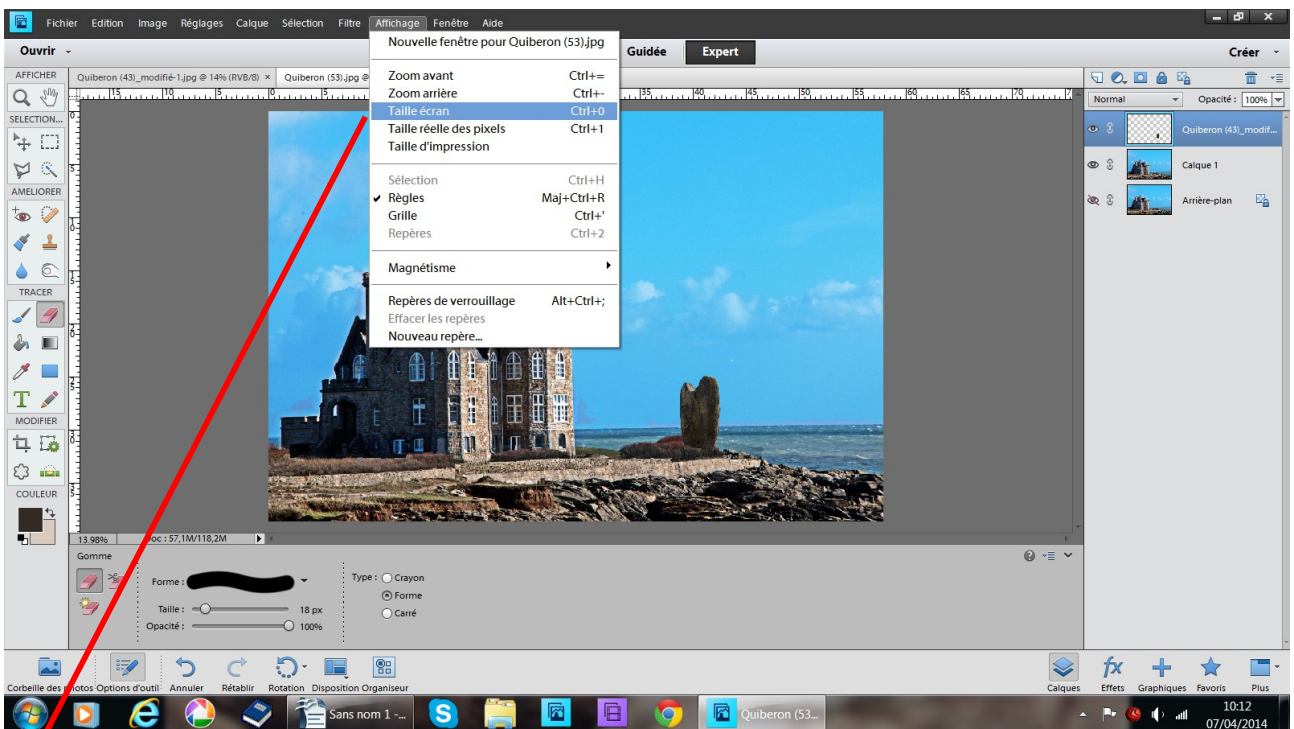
Fichier Edition Image Réglages Calque Sélection Filtre Affichage Fenêtre Aide

Ouvrir

Guidée Expert

Créer

AFFICHER
SELECTION...
AMELIORER
TRACER
MODIFIER
COULEUR

Quiberon (43)_modifié-1.jpg @ 14% (RVB/8) ×
Quiberon (53).jpg @

Nouvelle fenêtre pour Quiberon (53).jpg

Zoom avant Ctrl+=
Zoom arrière Ctrl+-
Taille écran Ctrl+0
Taille réelle des pixels Ctrl+1
Taille d'impression

Sélection Ctrl+H
Règles Maj+Ctrl+R
Grille Ctrl+'
Repères Ctrl+2

Magnétisme

Repères de verrouillage Alt+Ctrl+;
Effacer les repères
Nouveau repère...

Normal
Opacité : 100%

Quiberon (43)_modif...
Calque 1
Arrière-plan

13.98%
Doc : 57,1M/118,2M

Gomme
Forme :
Taille : 18 px
Opacité : 100%
Type : Crayon
Forme
Carré

Corbeille des photos Options d'outil Annuler Rétablir Rotation Disposition Organiseur

Calques Effets Graphiques Favoris Plus

Sans nom 1 -...
Quiberon (53...

10:12
07/04/2014